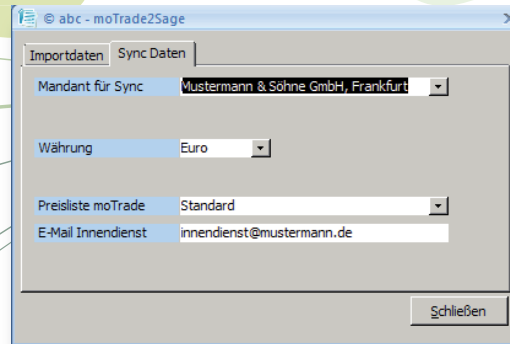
© abc - moTrade2Sage

Importdaten | Sync Daten

Mandant für Sync | Mustermann & Söhne GmbH, Frankfurt

Währung | Euro

Preisliste moTrade | Standard

E-Mail Innendienst | innendienst@mustermann.de

Schließen